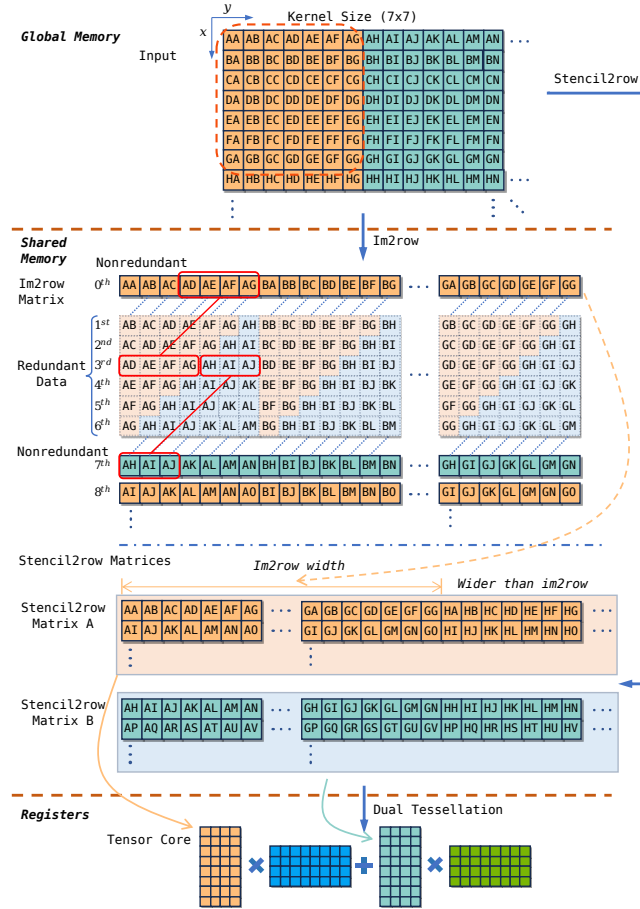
Global Memory

y

x

Kernel Size (7x7)

Input

| AA | AB | AC | AD | AE | AF | AG | AH | AI | AJ | AK | AL | AM | AN | ... |
|---|---|---|---|---|---|---|---|---|---|---|---|---|---|---|
| BA | BB | BC | BD | BE | BF | BG | BH | BI | BJ | BK | BL | BM | BN | |
| CA | CB | CC | CD | CE | CF | CG | CH | CI | CJ | CK | CL | CM | CN | |
| DA | DB | DC | DD | DE | DF | DG | DH | DI | DJ | DK | DL | DM | DN | |
| EA | EB | EC | ED | EE | EF | EG | EH | EI | EJ | EK | EL | EM | EN | |
| FA | FB | FC | FD | FE | FF | FG | FH | FI | FJ | FK | FL | FM | FN | |
| GA | GB | GC | GD | GE | GF | GG | GH | GI | GJ | GK | GL | GM | GN | |
| HA | HB | HC | HD | HE | HF | HG | HH | HI | HJ | HK | HL | HM | HN | |

Stencil2row

Im2row

Shared Memory

Nonredundant

Im2row Matrix

$0^{th}$ AA AB AC AD AE AF AG BA BB BC BD BE BF BG ... GA GB GC GD GE GF GG

Redundant Data

$1^{st}$ AB AC AD AE AF AG AH BB BC BD BE BF BG BH ... GB GC GD GE GF GG GH
$2^{nd}$ AC AD AE AF AG AH AI BC BD BE BF BG BH BI ... GC GD GE GF GG GH GI
$3^{rd}$ AD AE AF AG AH AI AJ BD BE BF BG BH BI BJ ... GD GE GF GG GH GI GJ
$4^{th}$ AE AF AG AH AI AJ AK BE BF BG BH BI BJ BK ... GE GF GG GH GI GJ GK
$5^{th}$ AF AG AH AI AJ AK AL BF BG BH BI BJ BK BL ... GF GG GH GI GJ GK GL
$6^{th}$ AG AH AI AJ AK AL AM BG BH BI BJ BK BL BM ... GG GH GI GJ GK GL GM

Nonredundant

$7^{th}$ AH AI AJ AK AL AM AN BH BI BJ BK BL BM BN ... GH GI GJ GK GL GM GN
$8^{th}$ AI AJ AK AL AM AN AO BI BJ BK BL BM BN BO ... GI GJ GK GL GM GN GO

Stencil2row Matrices

Im2row width

Wider than im2row

Stencil2row Matrix A

AA AB AC AD AE AF AG ... GA GB GC GD GE GF GG HA HB HC HD HE HF HG ...
AI AJ AK AL AM AN AO ... GI GJ GK GL GM GN GO HI HJ HK HL HM HN HO ...

Stencil2row Matrix B

AH AI AJ AK AL AM AN ... GH GI GJ GK GL GM GN HH HI HJ HK HL HM HN ...
AP AQ AR AS AT AU AV ... GP GQ GR GS GT GU GV HP HQ HR HS HT HU HV ...

Registers

Dual Tessellation

Tensor Core